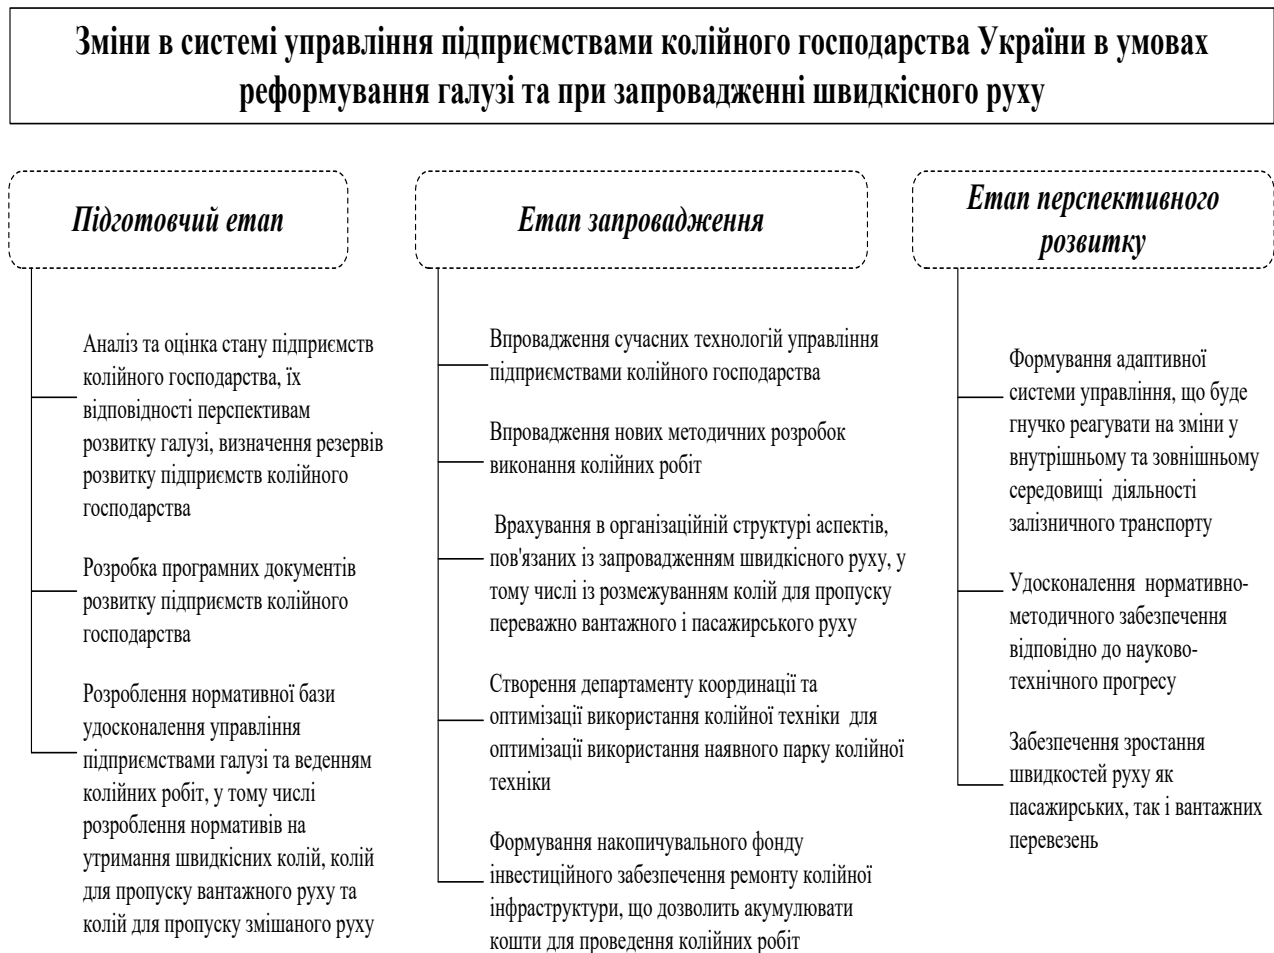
Зміни в системі управління підприємствами колійного господарства України в умовах реформування галузі та при запровадженні швидкісного руху

Підготовчий етап

Аналіз та оцінка стану підприємств колійного господарства, їх відповідності перспективам розвитку галузі, визначення резервів розвитку підприємств колійного господарства

Розробка програмних документів розвитку підприємств колійного господарства

Розроблення нормативної бази удосконалення управління підприємствами галузі та веденням колійних робіт, у тому числі розроблення нормативів на утримання швидкісних колій, колій для пропуску вантажного руху та колій для пропуску змішаного руху

Етап запровадження

Впровадження сучасних технологій управління підприємствами колійного господарства

Впровадження нових методичних розробок виконання колійних робіт

Врахування в організаційній структурі аспектів, пов'язаних із запровадженням швидкісного руху, у тому числі із розмежуванням колій для пропуску переважно вантажного і пасажирського руху

Створення департаменту координації та оптимізації використання колійної техніки для оптимізації використання наявного парку колійної техніки

Формування накопичувального фонду інвестиційного забезпечення ремонту колійної інфраструктури, що дозволить акумулювати кошти для проведення колійних робіт

Етап перспективного розвитку

Формування адаптивної системи управління, що буде гнучко реагувати на зміни у внутрішньому та зовнішньому середовищі діяльності залізничного транспорту

Удосконалення нормативно-методичного забезпечення відповідно до науково-технічного прогресу

Забезпечення зростання швидкостей руху як пасажирських, так і вантажних перевезень